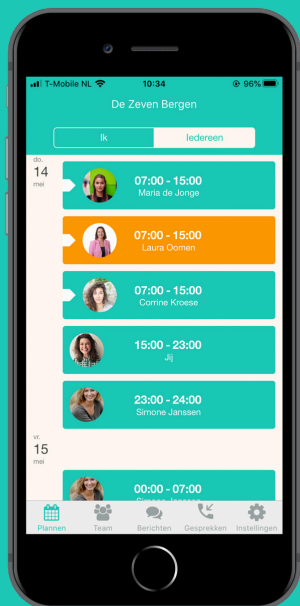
T-Mobile NL 10:34 96%

De Zeven Bergen

Ik | Iedereen

do.
14
mei

07:00 - 15:00
Maria de Jonge

07:00 - 15:00
Laura Oomen

07:00 - 15:00
Corrine Kroese

15:00 - 23:00
Jij

23:00 - 24:00
Simone Janssen

vr.
15
mei

00:00 - 07:00
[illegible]

Plannen Team Berichten Gesprekken Instellingen